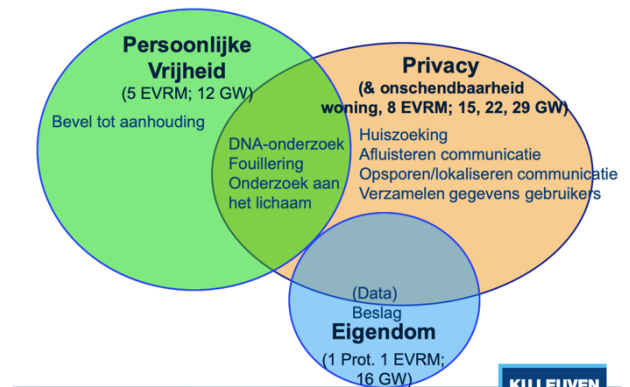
Persoonlijke Vrijheid
(5 EVRM; 12 GW)

Bevel tot aanhouding

Privacy
(& onschendbaarheid woning, 8 EVRM; 15, 22, 29 GW)

DNA-onderzoek
Fouillering
Onderzoek aan het lichaam

Huiszoeking
Afluisteren communicatie
Opsporen/lokaliseren communicatie
Verzamelen gegevens gebruikers

(Data)
Beslag

Eigendom
(1 Prot. 1 EVRM; 16 GW)

KU LEUVEN